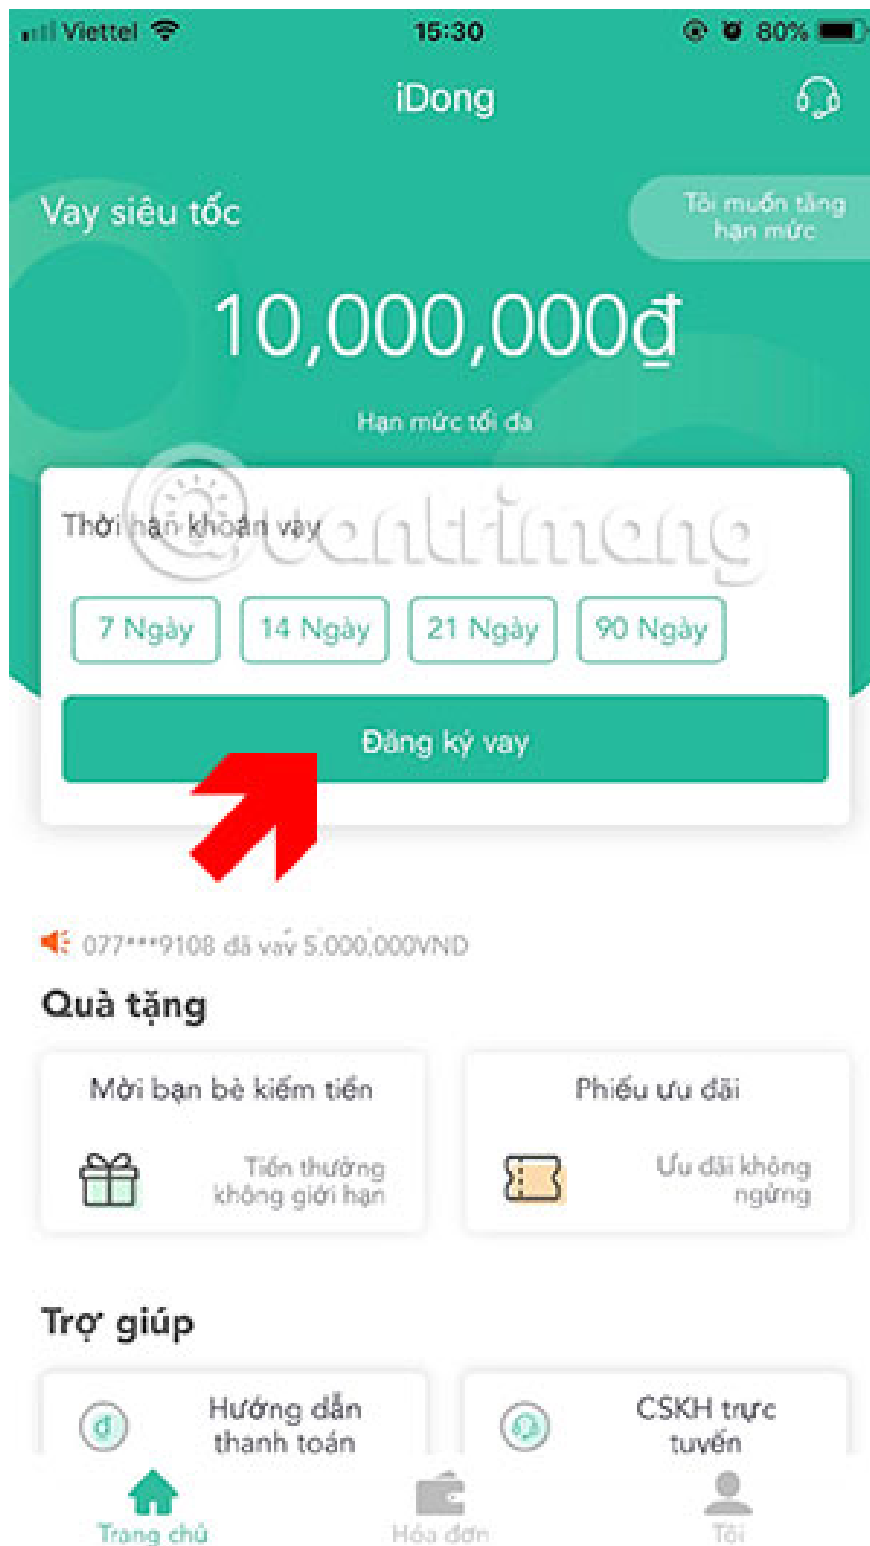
Viettel 15:30 80%

iDong

Vay siêu tốc

Tôi muốn tăng hạn mức

10,000,000₫

Hạn mức tối đa

Thời hạn khoản vay

quantrimang

7 Ngày
14 Ngày
21 Ngày
90 Ngày

Đăng ký vay

077***9108 đã vay 5,000,000VND

Quà tặng

Mời bạn bè kiếm tiền
Tiền thưởng không giới hạn

Phiếu ưu đãi
Ưu đãi không ngừng

Trợ giúp

Hướng dẫn thanh toán

CSKH trực tuyến

Trang chủ
Hóa đơn
Tôi